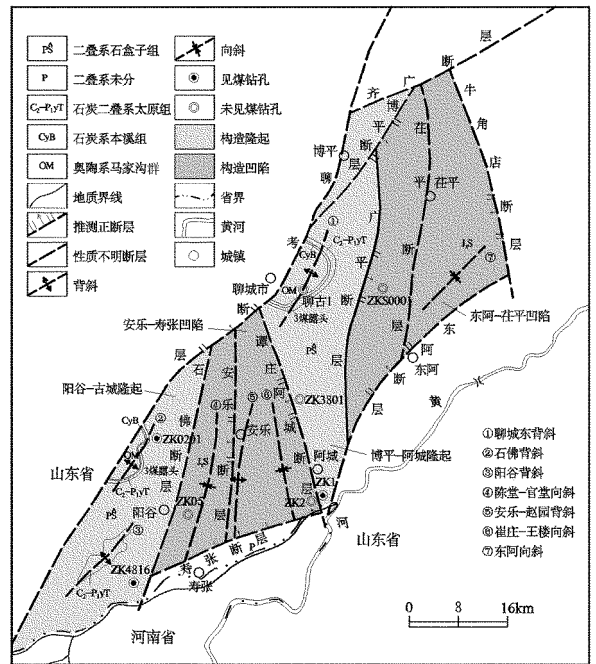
P$\overset{s}{2}$ 二叠系石盒子组
P 二叠系未分
$C_2-P_1yT$ 石炭二叠系太原组
CyB 石炭系本溪组
OM 奥陶系马家沟群
地质界线
推测正断层
性质不明断层
背斜
向斜
见煤钻孔
未见煤钻孔
构造隆起
构造凹陷
省界
黄河
城镇

层
断
齐
广
牛
博
角
平
茌
店
博平
断
聊
平
茌平
断
①
广
层
考
$C_2-P_1yT$
CyB
平
LS
⑦
聊城市
OM
聊古1
3煤露头
断
ZKS0001
东阿–茌平凹陷
安乐–寿张凹陷
断
层
东
层
石
安
谭
庄
P$\overset{s}{2}$
层
阿
阳谷–古城隆起
断
东阿
河
佛
④乐
⑤
⑥阿
ZK3801
黄
CyB
②
ZK0201
断
安乐
城
层
博平–阿城隆起
断
阿城
OM
3煤露头
LS
山东省
层
ZK02
层
ZK21
ZK1
$C_2-P_1yT$
P$\overset{s}{2}$
阳谷
河
山东省
③
ZK4816
寿
张
断
层
$C_2-P_1yT$
寿张
河南省
①聊城东背斜
②石佛背斜
③阳谷背斜
④陈堂–官堂向斜
⑤安乐–赵园背斜
⑥崔庄–王楼向斜
⑦东阿向斜
0 8 16km